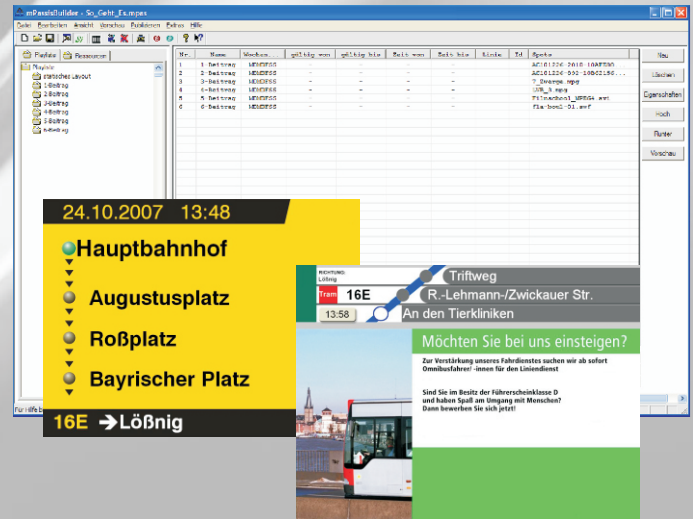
mPassisBuilder - So_Geht_Es.mpas

Datei Bearbeiten Ansicht Vorschau Funktionen Extras Hilfe

Playlists Ressourcen

Playlist
statisches Layout
1-Beitrag
2-Beitrag
3-Beitrag
4-Beitrag
5-Beitrag
6-Beitrag

| Nr. | Name | Wochen... | gültig von | gültig bis | Zeit von | Zeit bis | Linie | Id | Spots |
|---|---|---|---|---|---|---|---|---|---|
| 1 | 1-beitrag | MDMDFSS | - | - | - | - | | | AE161226-2610-10AE590 |
| 2 | 2-beitrag | MDMDFSS | - | - | - | - | | | AE161226-002-10BC2150... |
| 3 | 3-beitrag | MDMDFSS | - | - | - | - | | | 7_Orange.mpg |
| 4 | 4-beitrag | MDMDFSS | - | - | - | - | | | LVB_3.mpg |
| 5 | 5-beitrag | MDMDFSS | - | - | - | - | | | Filmschool_MPEG4.avi |
| 6 | 6-beitrag | MDMDFSS | - | - | - | - | | | fla-bool-01.swf |

Neu
Löschen
Eigenschaften
Hoch
Runter
Vorschau

Für Hilfe b

24.10.2007 13:48

Hauptbahnhof
Augustusplatz
Roßplatz
Bayrischer Platz

16E ➔Lößnig

RICHTUNG:
Lößnig
Tram 16E
13:58

Triftweg
R.-Lehmann-/Zwickauer Str.
An den Tierkliniken

Möchten Sie bei uns einsteigen?

Zur Verstärkung unseres Fahrdienstes suchen wir ab sofort Omnibusfahrer/ -innen für den Liniendienst

Sind Sie im Besitz der Führerscheinklasse D und haben Spaß am Umgang mit Menschen? Dann bewerben Sie sich jetzt!